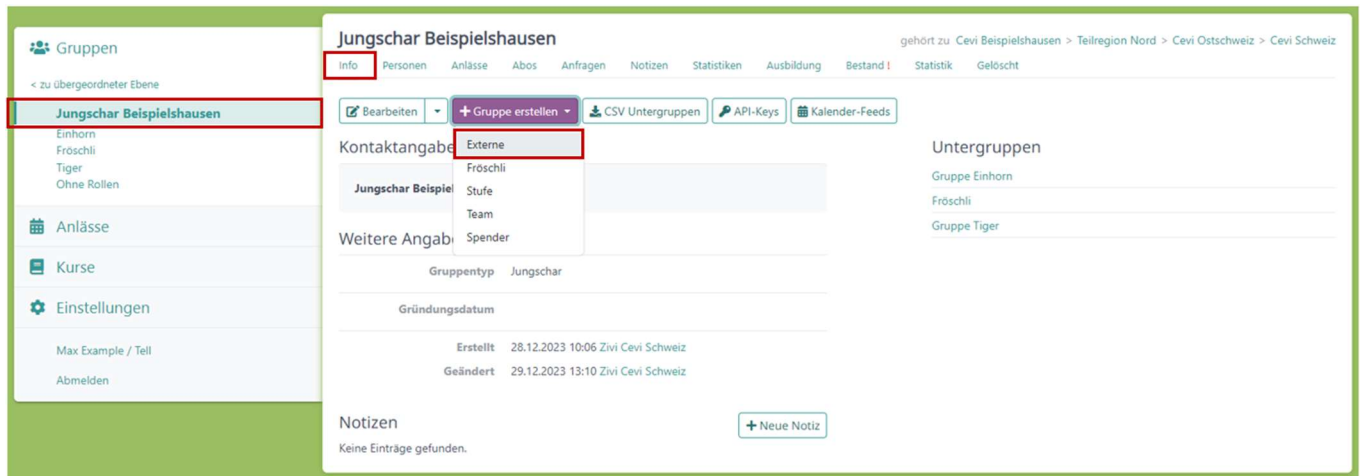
Gruppen

< zu übergeordneter Ebene

Jungschar Beispielshausen
Einhorn
Fröschli
Tiger
Ohne Rollen

Anlässe

Kurse

Einstellungen

Max Example / Tell

Abmelden

Jungschar Beispielshausen

gehört zu Cevi Beispielshausen > Teilregion Nord > Cevi Ostschweiz > Cevi Schweiz

Info Personen Anlässe Abos Anfragen Notizen Statistiken Ausbildung Bestand ! Statistik Gelöscht

Bearbeiten
Gruppe erstellen
CSV Untergruppen
API-Keys
Kalender-Feeds

Externe
Fröschli
Stufe
Team
Spender

Kontaktangabe

Jungschar Beispiel

Weitere Angab

| | |
|---|---|
| Gruppentyp | Jungschar |
| Gründungsdatum | |
| Erstellt | 28.12.2023 10:06 Zivi Cevi Schweiz |
| Geändert | 29.12.2023 13:10 Zivi Cevi Schweiz |

Untergruppen

Gruppe Einhorn
Fröschli
Gruppe Tiger

Notizen

Neue Notiz

Keine Einträge gefunden.